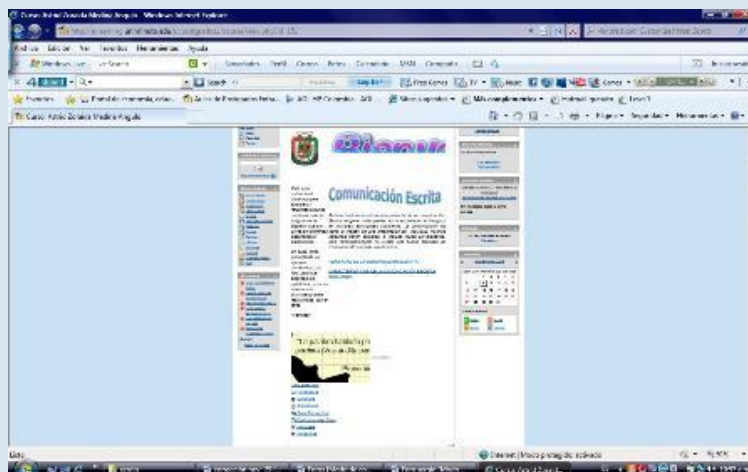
Curso: Reinel Zuaola Medina Angulo - Windows Internet Explorer

Archivo Edición Ver Favoritos Herramientas Ayuda

Favoritos

Curso: Reinel Zuaola Medina Angulo

Comunicación Escrita

Internet | Modo protegido: activado

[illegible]